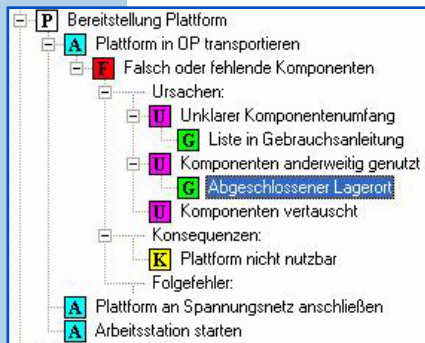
P Bereitstellung Plattform
A Plattform in OP transportieren
F Falsch oder fehlende Komponenten
Ursachen:
U Unklarer Komponentenumfang
G Liste in Gebrauchsanleitung
U Komponenten anderweitig genutzt
G Abgeschlossener Lagerort
U Komponenten vertauscht
Konsequenzen:
K Plattform nicht nutzbar
Folgefehler:
A Plattform an Spannungsnetz anschließen
A Arbeitsstation starten